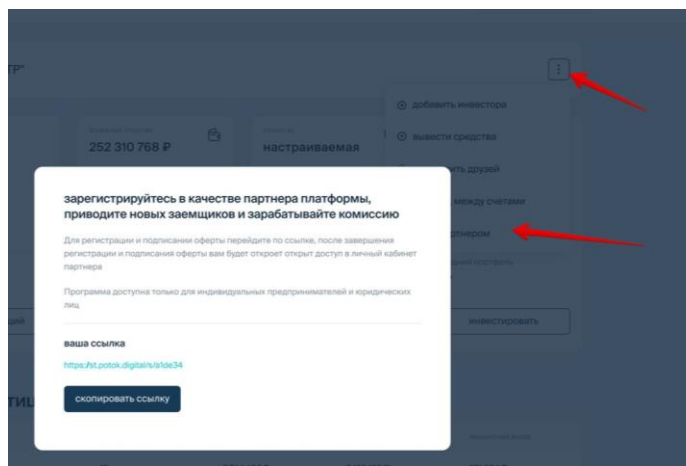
тр"

252 310 768 ₽

настраиваемая

добавить инвестора

вывести средства

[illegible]ть друзей

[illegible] между счетами

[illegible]тнером

зарегистрируйтесь в качестве партнера платформы, приводите новых заемщиков и зарабатывайте комиссию

Для регистрации и подписании оферты перейдите по ссылке, после завершения регистрации и подписания оферты вам будет откроет открыт доступ в личный кабинет партнера

Программа доступна только для индивидуальных предпринимателей и юридических лиц

ваша ссылка

https://st.potok.digital/s/a1de34

скопировать ссылку

инвестировать

ций

тиц